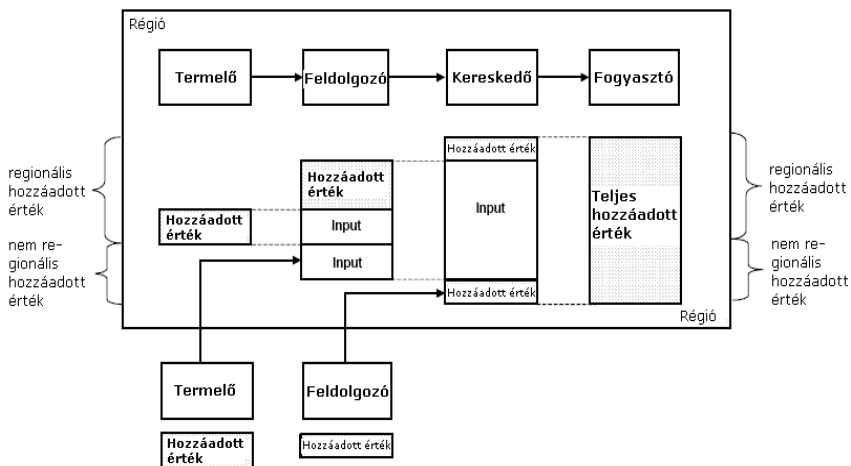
Régió

Termelő

Feldolgozó

Kereskedő

Fogyasztó

regionális hozzáadott érték

nem regionális hozzáadott érték

Hozzáadott érték

Hozzáadott érték

Input

Input

Hozzáadott érték

Input

Hozzáadott érték

Teljes hozzáadott érték

regionális hozzáadott érték

nem regionális hozzáadott érték

Régió

Termelő

Hozzáadott érték

Feldolgozó

Hozzáadott érték